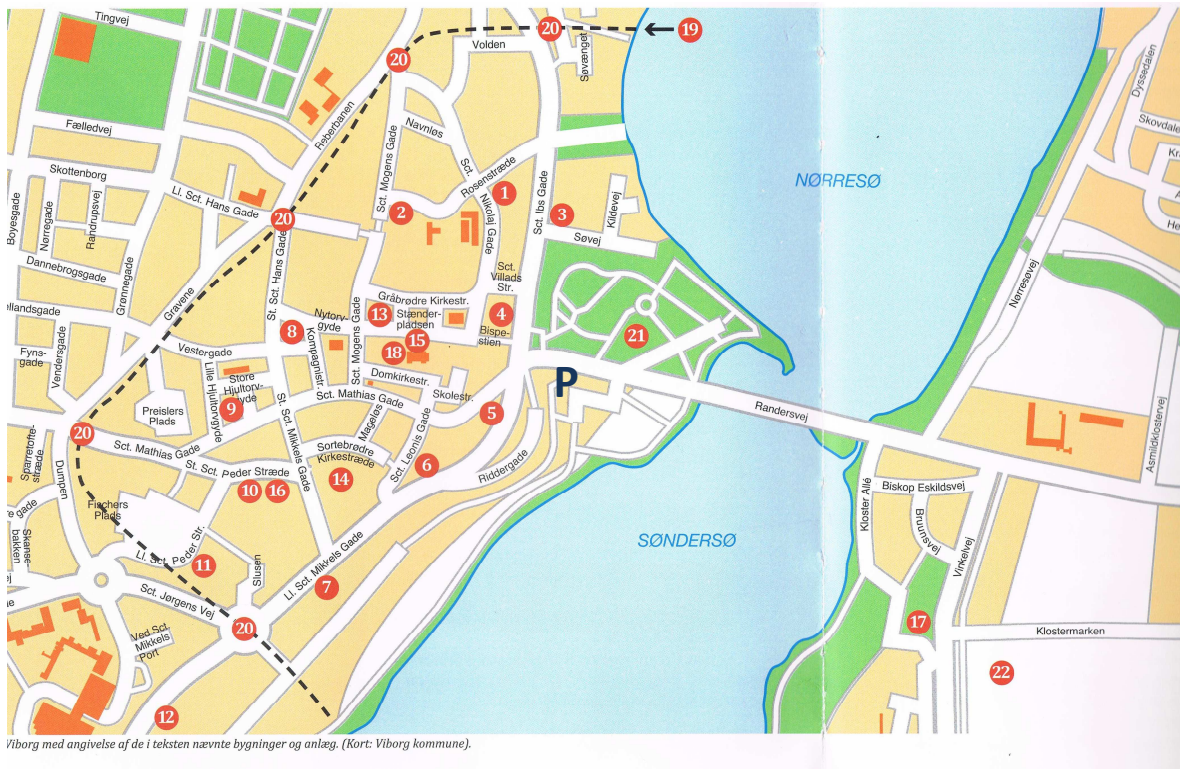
Tingvej
20
19
Volden
Søvænget
20
Fælledvej
Reberbanen
Navnløs
Sct. Mogens Gade
Skottenborg
Rosenstræde
Sct.
1
Sct. Ibs Gade
Dyssedalen
Skovdalen
NØRRESØ
Ll. Sct. Hans Gade
20
2
Nikolaj Gade
3
Kildevej
Søvej
Boysegade
Nørregade
Randrupsvej
Dannebrogsgade
Grønnegade
St. Sct. Hans Gade
Sct. Villads Str.
Nørresøvej
Gravene
Gråbrødre Kirkestr.
ellandsgade
Nytorv-gyde
13
Stænder-pladsen
4
8
Sct. Mogens Gade
Bispe-stien
21
Fyns-gade
Vendersgade
Vestergade
Kompagnistr.
18
15
Lille Hjultorvgyde
Store Hjultorv-gyde
Domkirkestr.
P
Skolestr.
9
Sct. Mathias Gade
Randersvej
Preislers Plads
St. Sct. Mikkels Gade
5
Magleås
Sct. Leonis Gade
Asmildklostervej
20
Sct. Mathias Gade
Sortebrødre Kirkestræde
Sparretorvs-stræde
Sct. Peder Stræde
6
Dumpen
14
Riddergade
Biskop Eskildsvej
10
16
Kloster Allé
Fischers Plads
Brunsvej
Skanse-bakken
Ll. Sct. Peder Str.
SØNDERSØ
Virkelvej
11
Slusen
Ll. Sct. Mikkels Gade
7
Sct. Jørgens Vej
20
17
Klostermarken
Ved Sct. Mikkels Port
22
12
Viborg med angivelse af de i teksten nævnte bygninger og anlæg. (Kort: Viborg kommune).